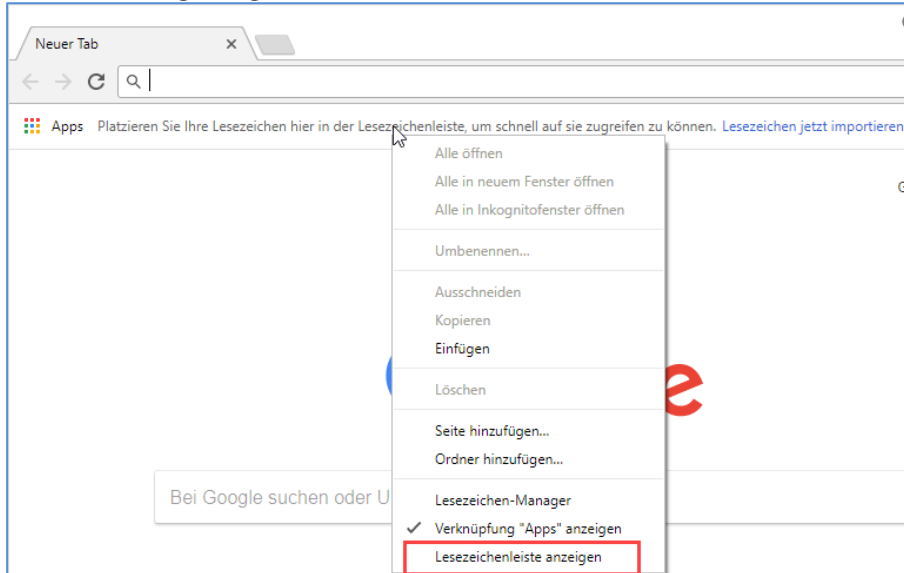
Neuer Tab

Apps Platzieren Sie Ihre Lesezeichen hier in der Lesezeichenleiste, um schnell auf sie zugreifen zu können. Lesezeichen jetzt importieren

Alle öffnen
Alle in neuem Fenster öffnen
Alle in Inkognitofenster öffnen

Umbenennen...

Ausschneiden
Kopieren
Einfügen

Löschen

Seite hinzufügen...
Ordner hinzufügen...

Lesezeichen-Manager
✓ Verknüpfung "Apps" anzeigen
Lesezeichenleiste anzeigen

Bei Google suchen oder U